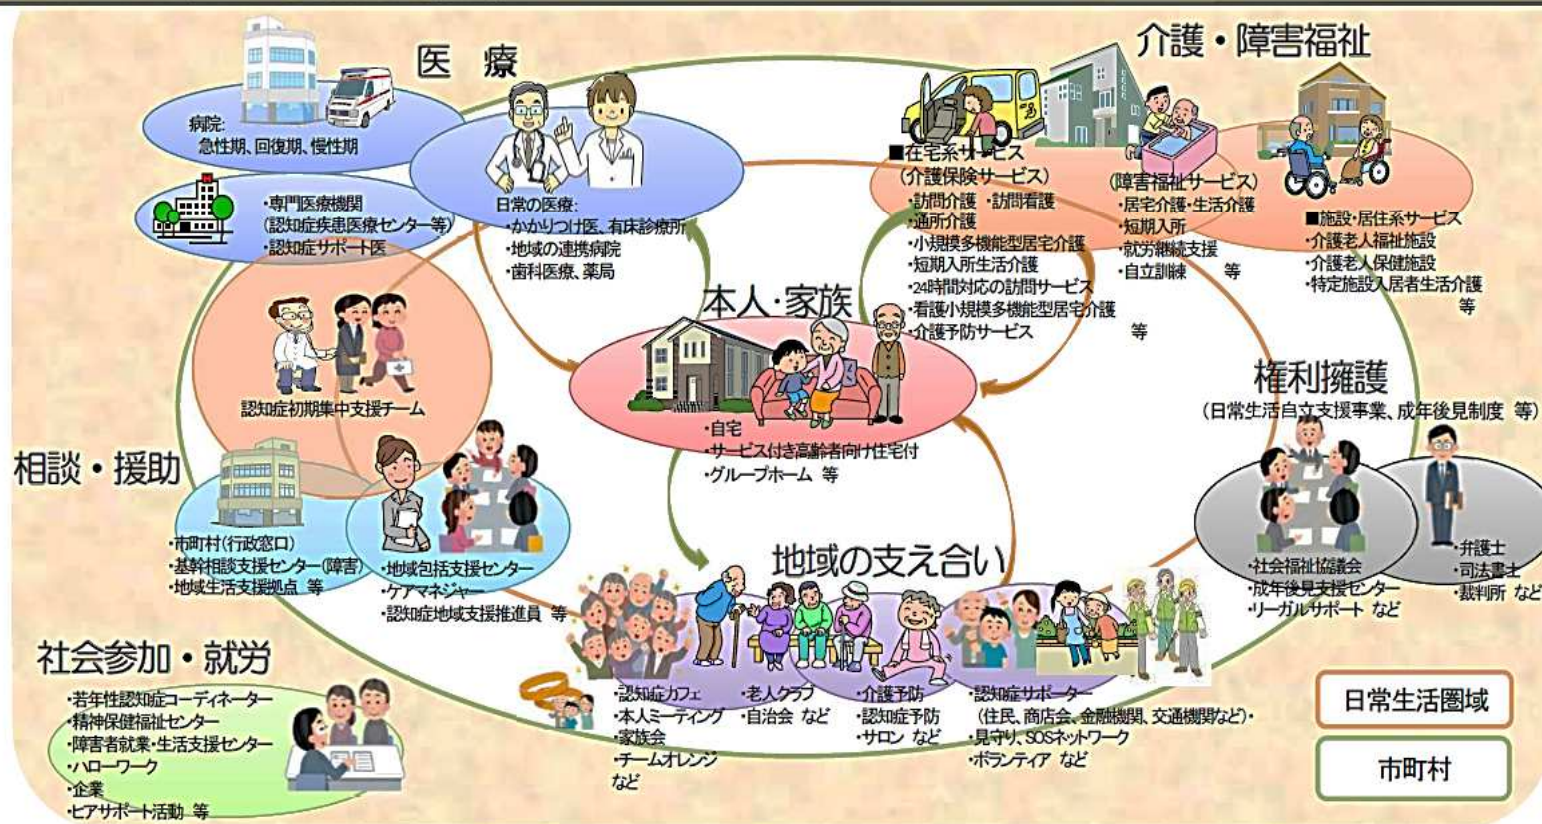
医　療

病院:
急性期、回復期、慢性期

日常の医療:
・かかりつけ医、有床診療所
・地域の連携病院
・歯科医療、薬局

・専門医療機関
（認知症疾患医療センター等）
・認知症サポート医

認知症初期集中支援チーム

介護・障害福祉

■在宅系サービス
（介護保険サービス）
・訪問介護　・訪問看護
・通所介護
・小規模多機能型居宅介護
・短期入所生活介護
・24時間対応の訪問サービス
・看護小規模多機能型居宅介護
・介護予防サービス　等

（障害福祉サービス）
・居宅介護・生活介護
・短期入所
・就労継続支援
・自立訓練　等

■施設・居住系サービス
・介護老人福祉施設
・介護老人保健施設
・特定施設入居者生活介護
等

本人・家族

・自宅
・サービス付き高齢者向け住宅
・グループホーム　等

権利擁護
（日常生活自立支援事業、成年後見制度　等）

・社会福祉協議会
・成年後見支援センター
・リーガルサポート　など

・弁護士
・司法書士
・裁判所　など

相談・援助

・市町村（行政窓口）
・基幹相談支援センター（障害）
・地域生活支援拠点　等

・地域包括支援センター
・ケアマネジャー
・認知症地域支援推進員　等

地域の支え合い

・認知症カフェ
・本人ミーティング
・家族会
・チームオレンジ
など

・老人クラブ
・自治会　など

・介護予防
・認知症予防
・サロン　など

・認知症サポーター
（住民、商店会、金融機関、交通機関など）
・見守り、SOSネットワーク
・ボランティア　など

社会参加・就労

・若年性認知症コーディネーター
・精神保健福祉センター
・障害者就業・生活支援センター
・ハローワーク
・企業
・ピアサポート活動　等

日常生活圏域

市町村